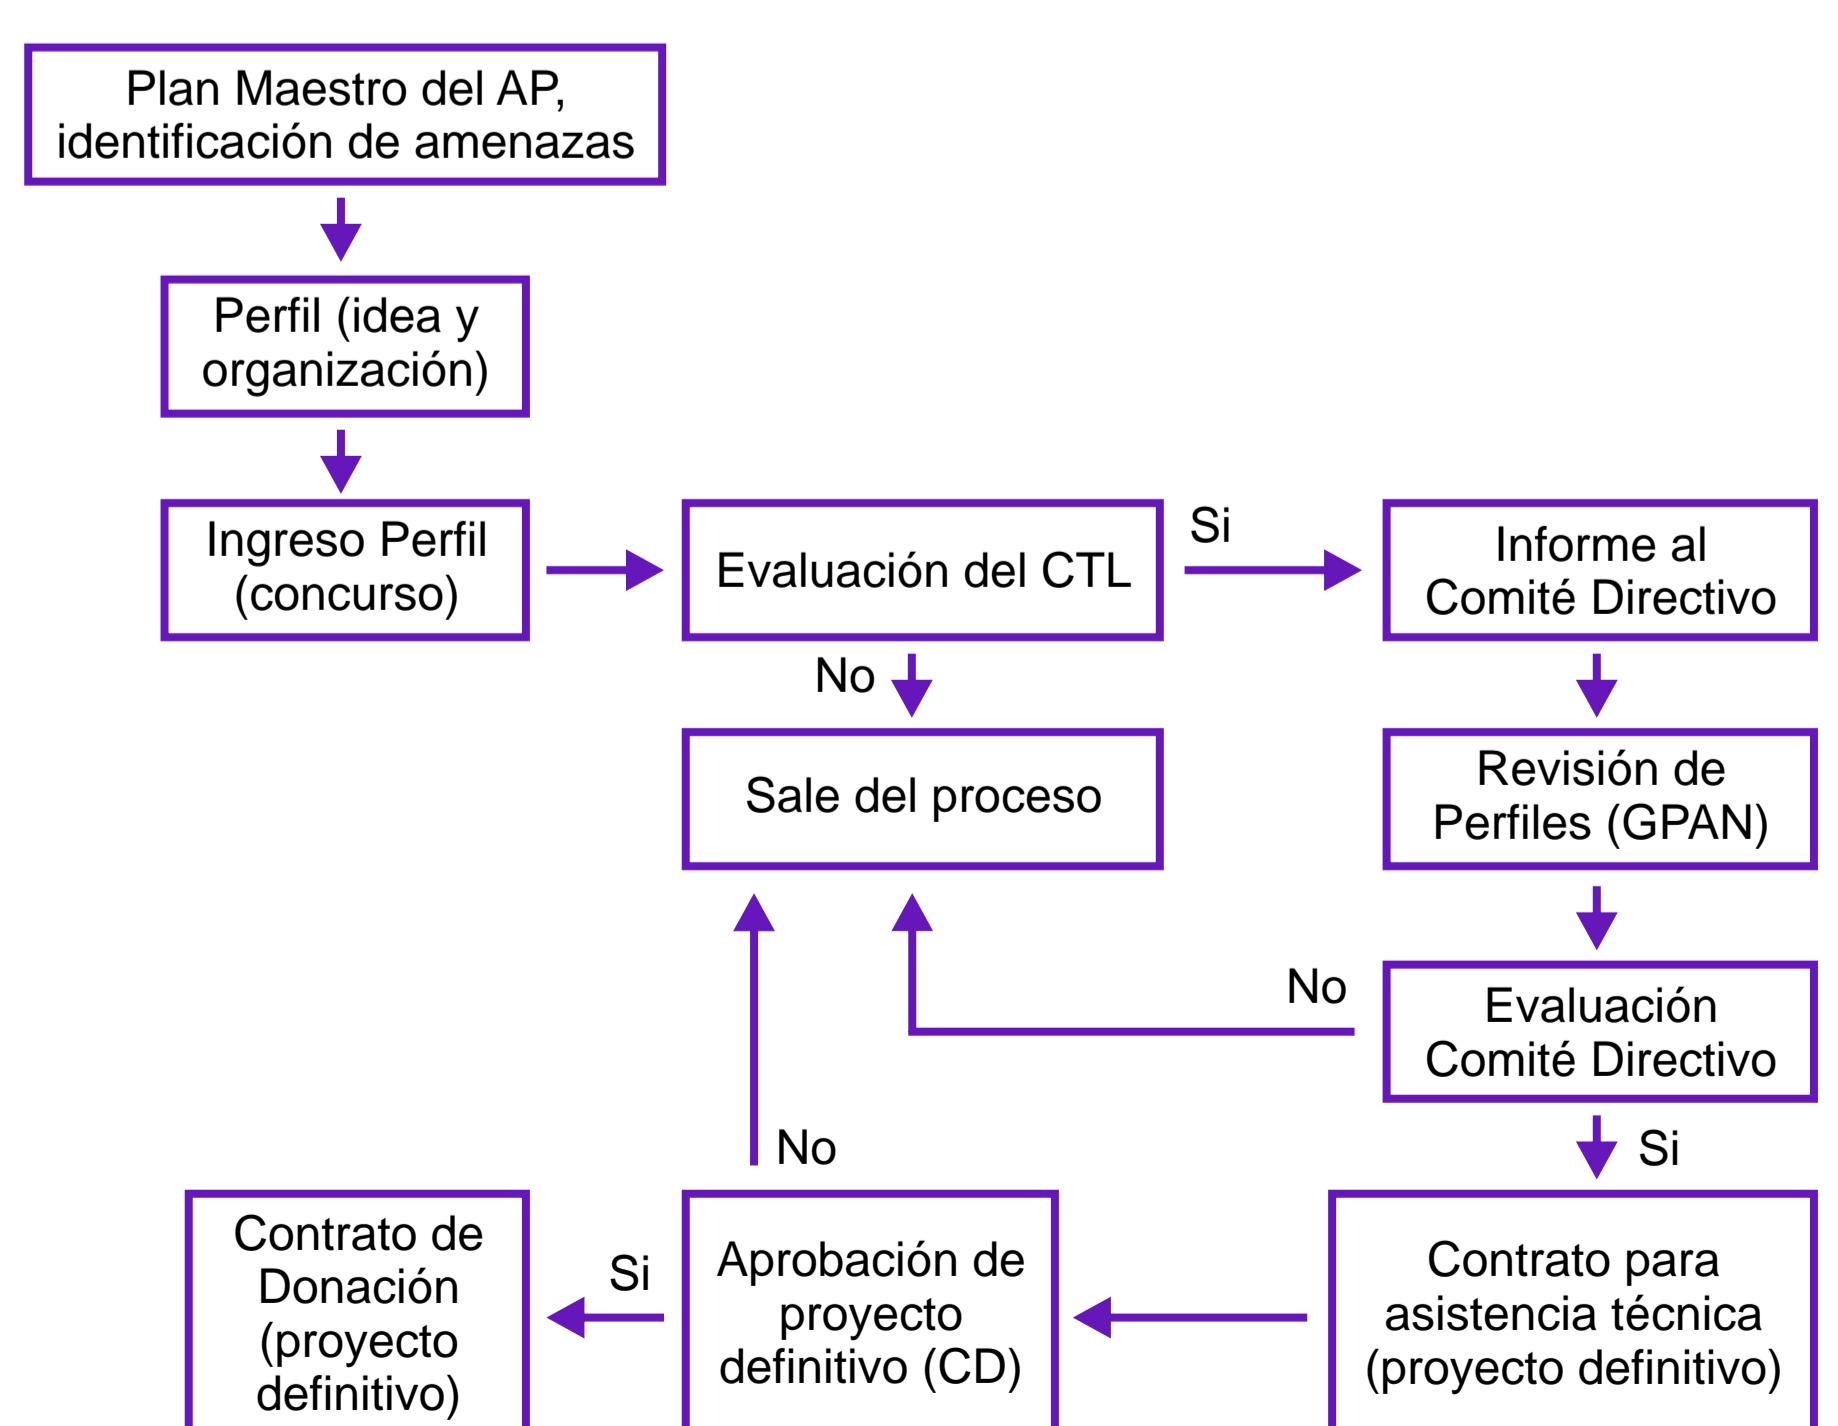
Plan Maestro del AP, identificación de amenazas

Perfil (idea y organización)

Ingreso Perfil (concurso)

Evaluación del CTL

Si

Informe al Comité Directivo

No

Sale del proceso

Revisión de Perfiles (GPAN)

No

Evaluación Comité Directivo

No

Si

Contrato de Donación (proyecto definitivo)

Si

Aprobación de proyecto definitivo (CD)

Contrato para asistencia técnica (proyecto definitivo)